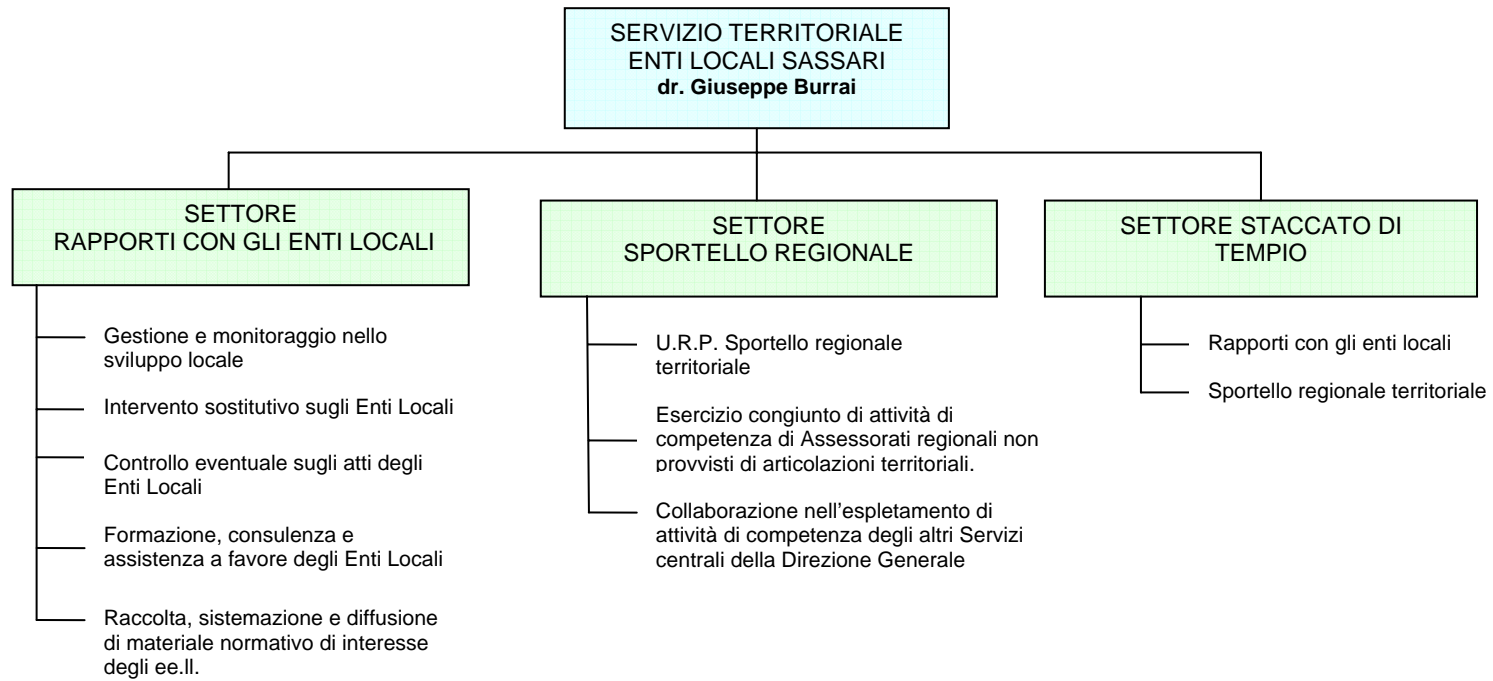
SERVIZIO TERRITORIALE
ENTI LOCALI SASSARI
**dr. Giuseppe Burrai**

SETTORE
RAPPORTI CON GLI ENTI LOCALI

Gestione e monitoraggio nello sviluppo locale

Intervento sostitutivo sugli Enti Locali

Controllo eventuale sugli atti degli Enti Locali

Formazione, consulenza e assistenza a favore degli Enti Locali

Raccolta, sistemazione e diffusione di materiale normativo di interesse degli ee.ll.

SETTORE
SPORTELLO REGIONALE

U.R.P. Sportello regionale territoriale

Esercizio congiunto di attività di competenza di Assessorati regionali non provvisti di articolazioni territoriali.

Collaborazione nell'espletamento di attività di competenza degli altri Servizi centrali della Direzione Generale

SETTORE STACCATO DI
TEMPIO

Rapporti con gli enti locali

Sportello regionale territoriale